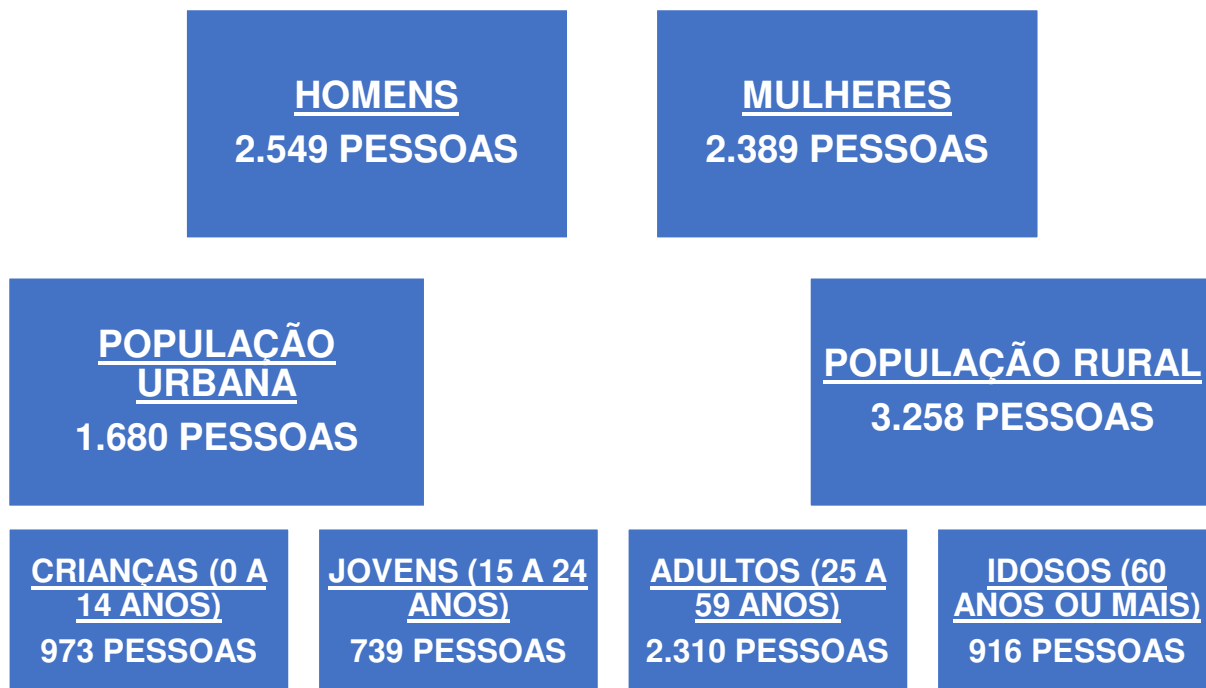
HOMENS
2.549 PESSOAS

MULHERES
2.389 PESSOAS

POPULAÇÃO URBANA
1.680 PESSOAS

POPULAÇÃO RURAL
3.258 PESSOAS

CRIANÇAS (0 A 14 ANOS)
973 PESSOAS

JOVENS (15 A 24 ANOS)
739 PESSOAS

ADULTOS (25 A 59 ANOS)
2.310 PESSOAS

IDOSOS (60 ANOS OU MAIS)
916 PESSOAS